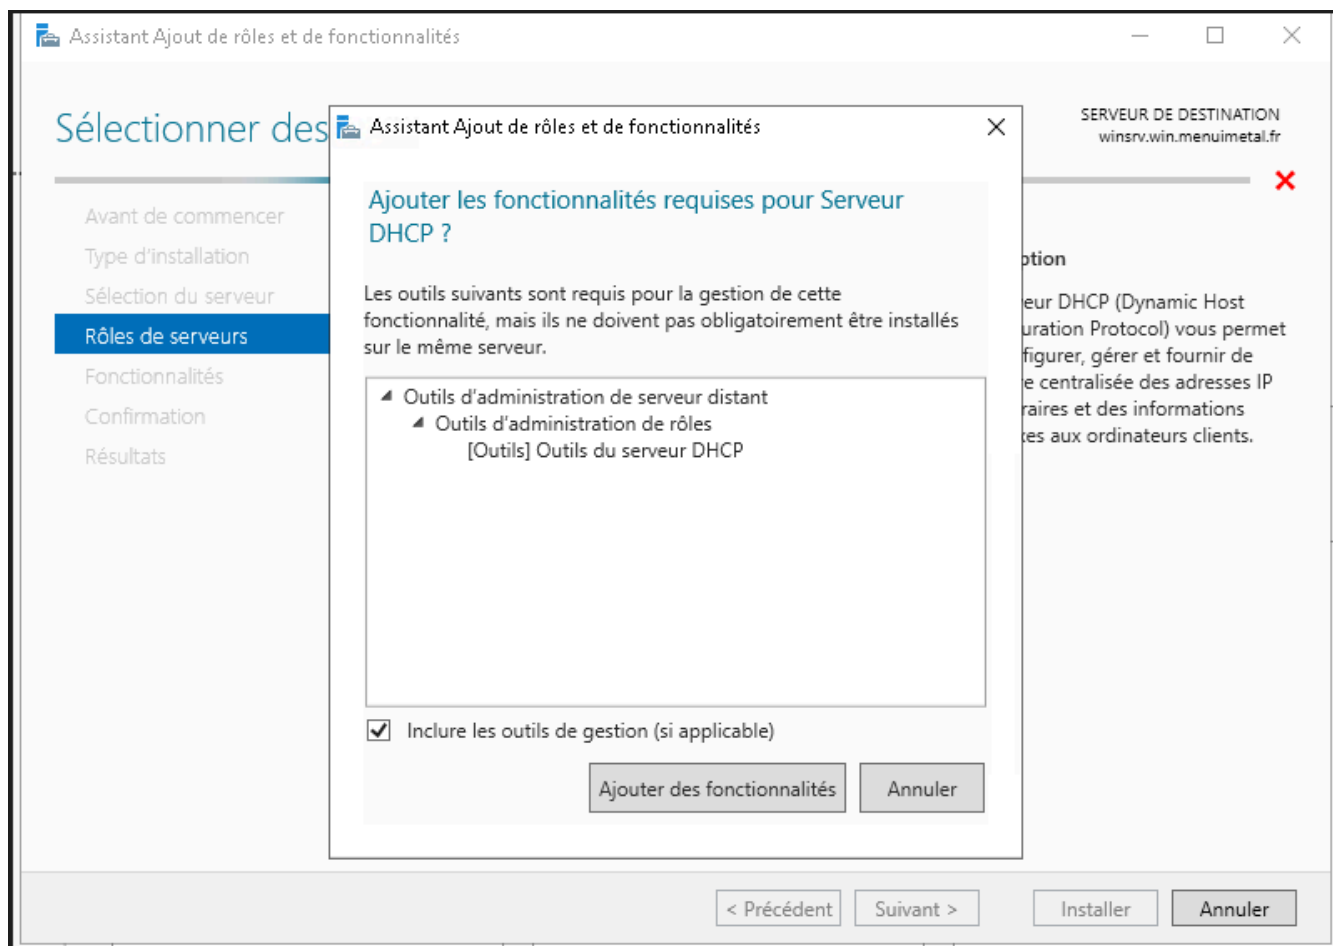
Assistant Ajout de rôles et de fonctionnalités

Sélectionner des

SERVEUR DE DESTINATION
winsrv.win.menuimetal.fr

Avant de commencer
Type d'installation
Sélection du serveur
Rôles de serveurs
Fonctionnalités
Confirmation
Résultats

ption

eur DHCP (Dynamic Host uration Protocol) vous permet figurer, gérer et fournir de e centralisée des adresses IP raires et des informations tes aux ordinateurs clients.

Assistant Ajout de rôles et de fonctionnalités

Ajouter les fonctionnalités requises pour Serveur DHCP ?

Les outils suivants sont requis pour la gestion de cette fonctionnalité, mais ils ne doivent pas obligatoirement être installés sur le même serveur.

Outils d'administration de serveur distant
Outils d'administration de rôles
[Outils] Outils du serveur DHCP

Inclure les outils de gestion (si applicable)

Ajouter des fonctionnalités
Annuler

< Précédent
Suivant >
Installer
Annuler